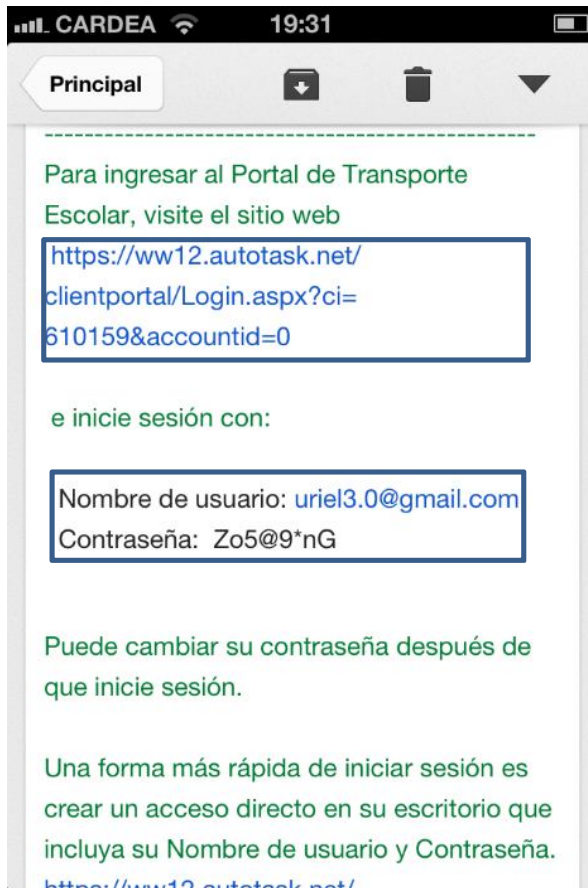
CARDEA 19:31

Principal

----------------------------------------------------

Para ingresar al Portal de Transporte Escolar, visite el sitio web https://ww12.autotask.net/clientportal/Login.aspx?ci=610159&accountid=0

e inicie sesión con:

Nombre de usuario: uriel3.0@gmail.com
Contraseña: Zo5@9*nG

Puede cambiar su contraseña después de que inicie sesión.

Una forma más rápida de iniciar sesión es crear un acceso directo en su escritorio que incluya su Nombre de usuario y Contraseña.
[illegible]